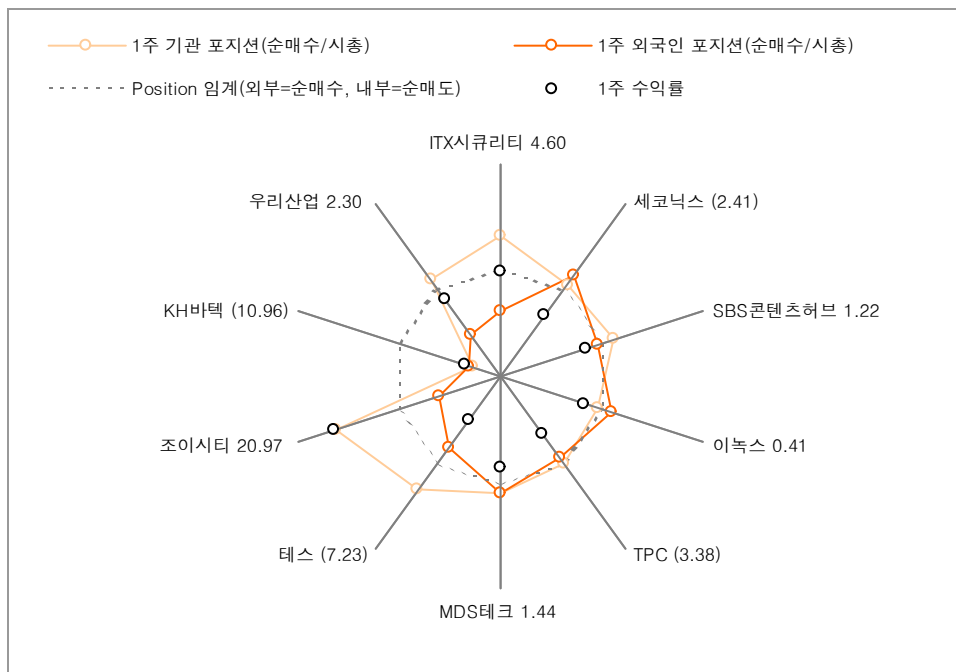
1주 기관 포지션(순매수/시총)
1주 외국인 포지션(순매수/시총)
Position 임계(외부=순매수, 내부=순매도)
1주 수익률

ITX시큐리티 4.60
세코닉스 (2.41)
SBS콘텐츠허브 1.22
이녹스 0.41
TPC (3.38)
MDS테크 1.44
테스 (7.23)
조이시티 20.97
KH바텍 (10.96)
우리산업 2.30